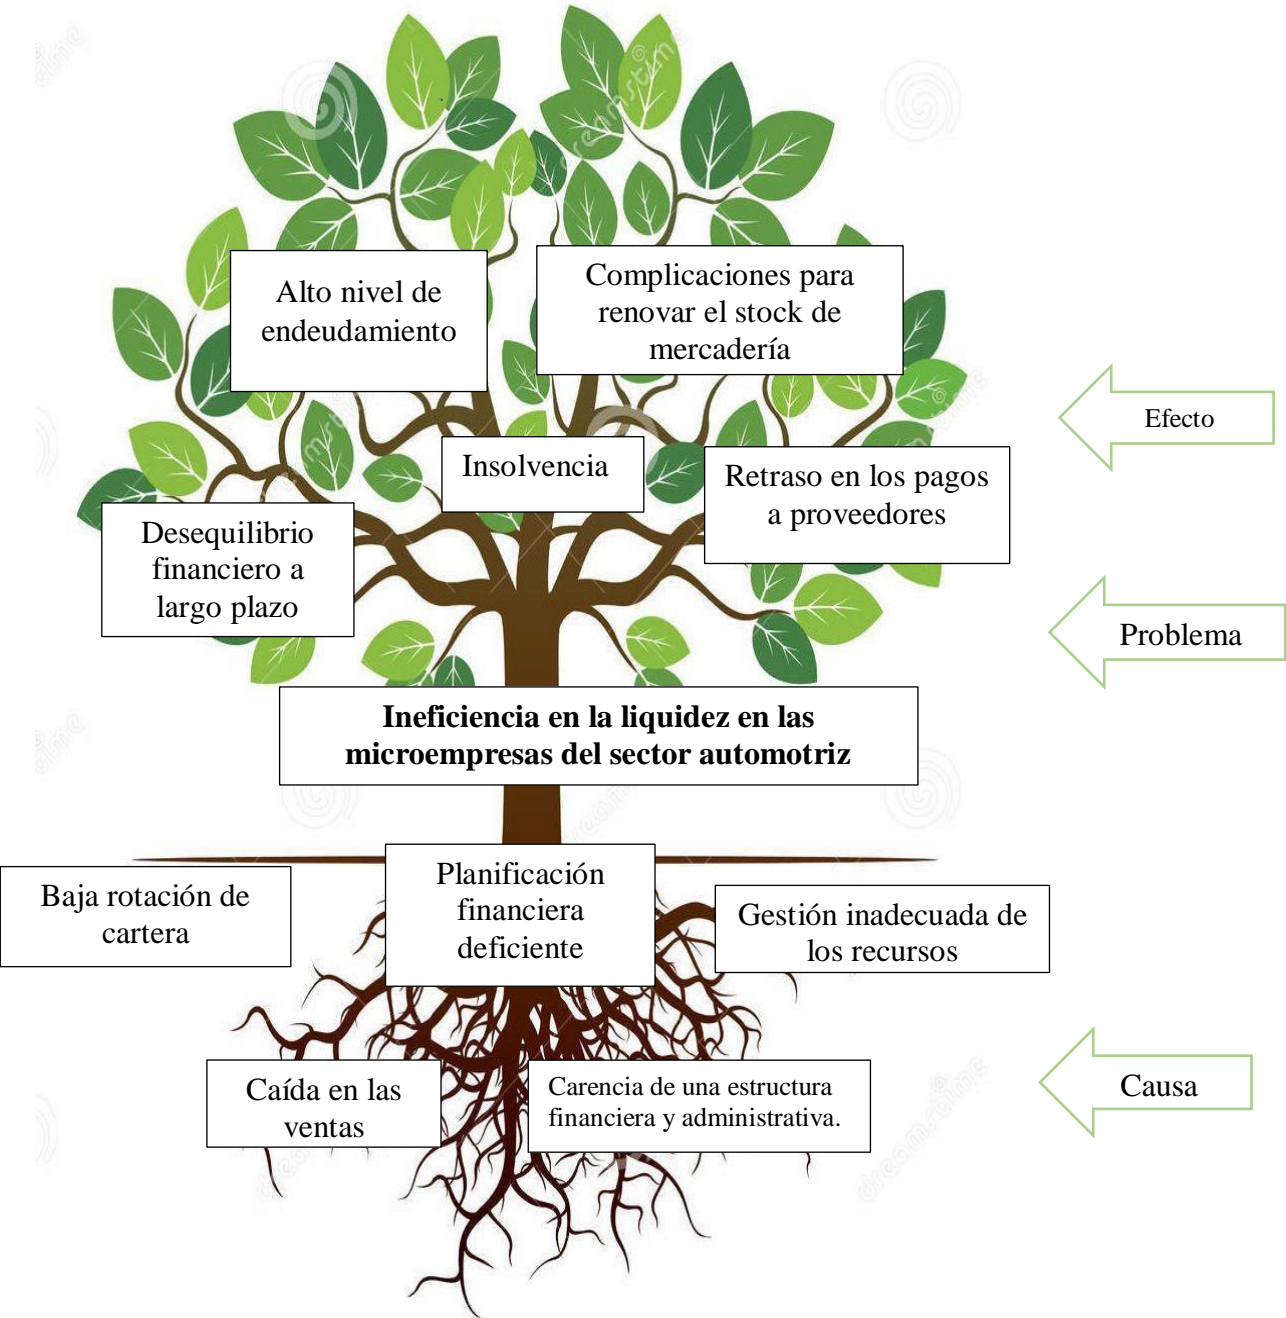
Alto nivel de endeudamiento

Complicaciones para renovar el stock de mercadería

Efecto

Insolvencia

Retraso en los pagos a proveedores

Desequilibrio financiero a largo plazo

Problema

**Ineficiencia en la liquidez en las microempresas del sector automotriz**

Baja rotación de cartera

Planificación financiera deficiente

Gestión inadecuada de los recursos

Caída en las ventas

Carencia de una estructura financiera y administrativa.

Causa